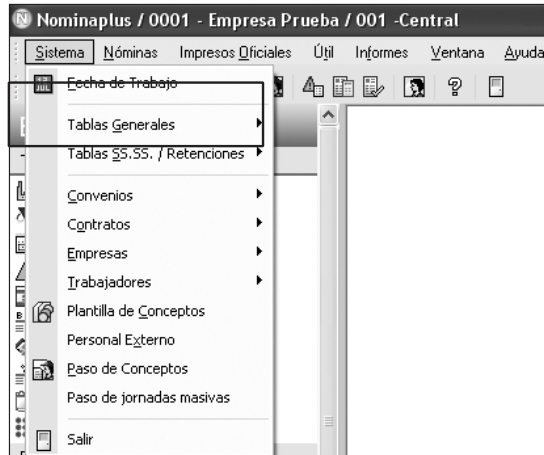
Nominaplus / 0001 - Empresa Prueba / 001 -Central

Sistema Nóminas Impresos Oficiales Útil Informes Ventana Ayuda

Fecha de Trabajo

Tablas Generales

Tablas SS.SS. / Retenciones

Convenios

Contratos

Empresas

Trabajadores

Plantilla de Conceptos

Personal Externo

Paso de Conceptos

Paso de jornadas masivas

Salir